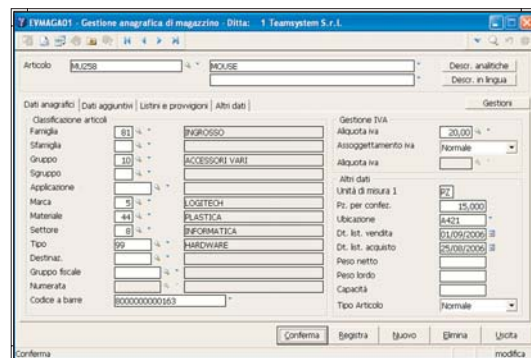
EVMAGA01 - Gestione anagrafica di magazzino - Ditta: 1 Teamsystem S.r.l.

Articolo MU258 MOUSE

Descr. analitiche
Descr. in lingua

Dati anagrafici | Dati aggiuntivi | Listini e provvigioni | Altri dati

Gestioni

Classificazione articoli

| | | |
|---|---|---|
| Famiglia | 81 | INGROSSO |
| Sfamiglia | | |
| Gruppo | 10 | ACCESSORI VARI |
| Sgruppo | | |
| Applicazione | | |
| Marca | 5 | LOGITECH |
| Materiale | 44 | PLASTICA |
| Settore | 8 | INFORMATICA |
| Tipo | 99 | HARDWARE |
| Destinaz. | | |
| Gruppo fiscale | | |
| Numerata | | |
| Codice a barre | 8000000000163 | |

Gestione IVA

| | |
|---|---|
| Aliquota iva | 20,00 |
| Assoggettamento iva | Normale |
| Aliquota iva | |

Altri dati

| | |
|---|---|
| Unità di misura 1 | PZ |
| Pz. per confez. | 15,000 |
| Ubicazione | A421 |
| Dt. ist. vendita | 01/09/2006 |
| Dt. ist. acquisto | 25/08/2006 |
| Peso netto | |
| Peso lordo | |
| Capacità | |
| Tipo Articolo | Normale |

Conferma | Registra | Nuovo | Elimina | Uscita

Conferma modifica